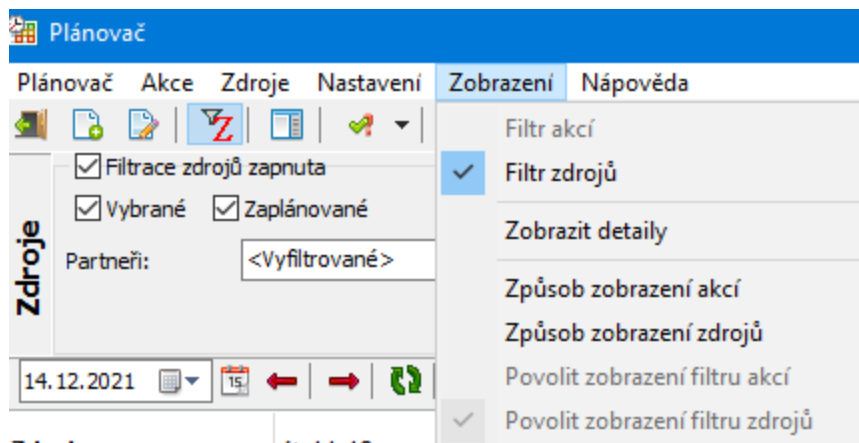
Plánovač

Plánovač Akce Zdroje Nastavení Zobrazení Nápověda

Filtrace zdrojů zapnuta
Vybrané Zaplánované
Zdroje
Partneři: <Vyfiltrované>

14.12.2021

Filtr akcí
Filtr zdrojů
Zobrazit detaily
Způsob zobrazení akcí
Způsob zobrazení zdrojů
Povolit zobrazení filtru akcí
Povolit zobrazení filtru zdrojů